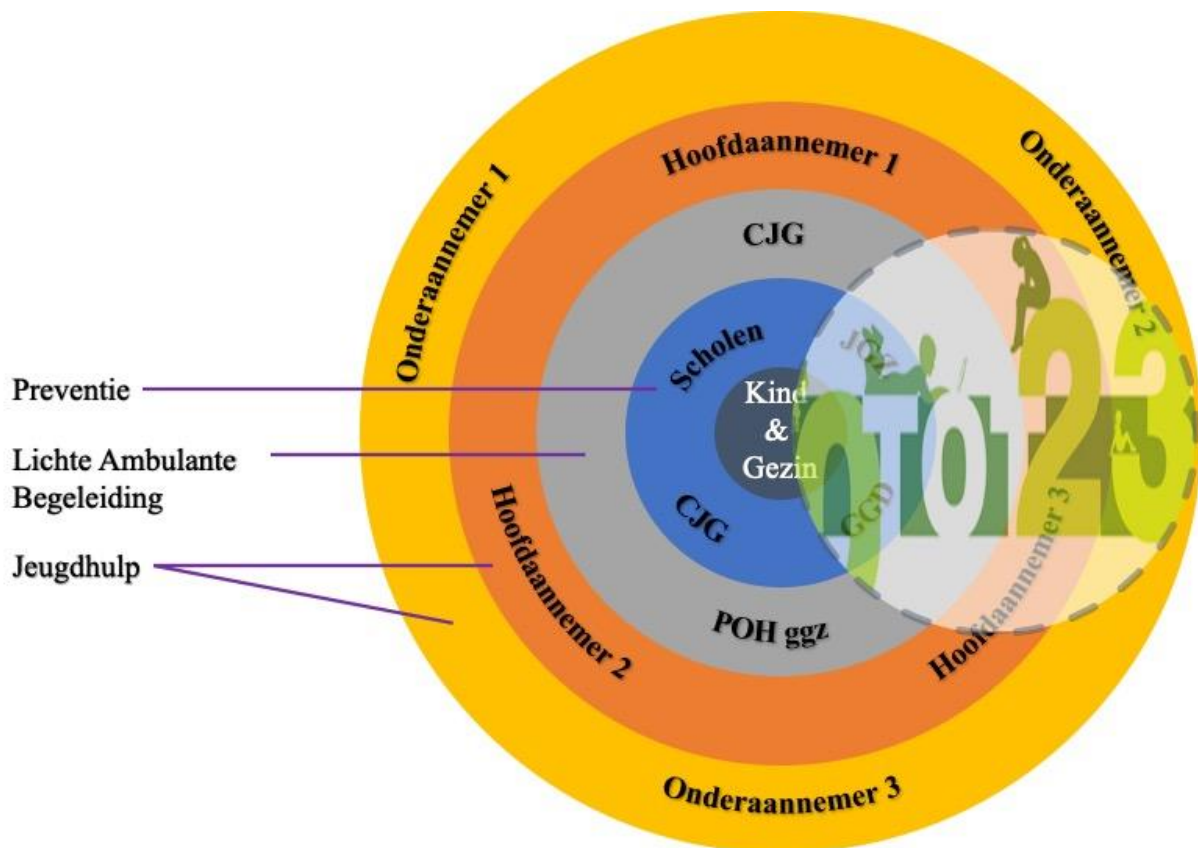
Onderaannemer 1

Hoofdaannemer 1

Onderaannemer 2

CJG

Scholen

JGZ

Kind & Gezin

0 tot 23

GGD

CJG

Preventie

Lichte Ambulante Begeleiding

Jeugdhulp

Hoofdaannemer 2

POH ggz

Hoofdaannemer 3

Onderaannemer 3